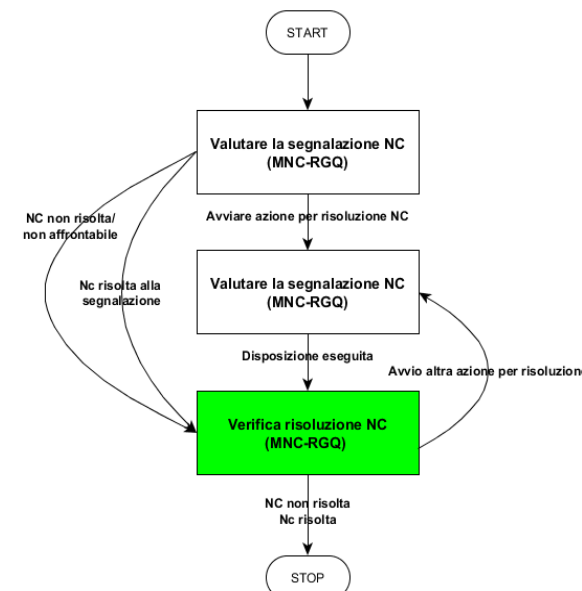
START

Valutare la segnalazione NC
(MNC-RGQ)

NC non risolta/
non affrontabile

Avviare azione per risoluzione NC

Nc risolta alla
segnalazione

Valutare la segnalazione NC
(MNC-RGQ)

Disposizione eseguita

Avvio altra azione per risoluzione

Verifica risoluzione NC
(MNC-RGQ)

NC non risolta
Nc risolta

STOP